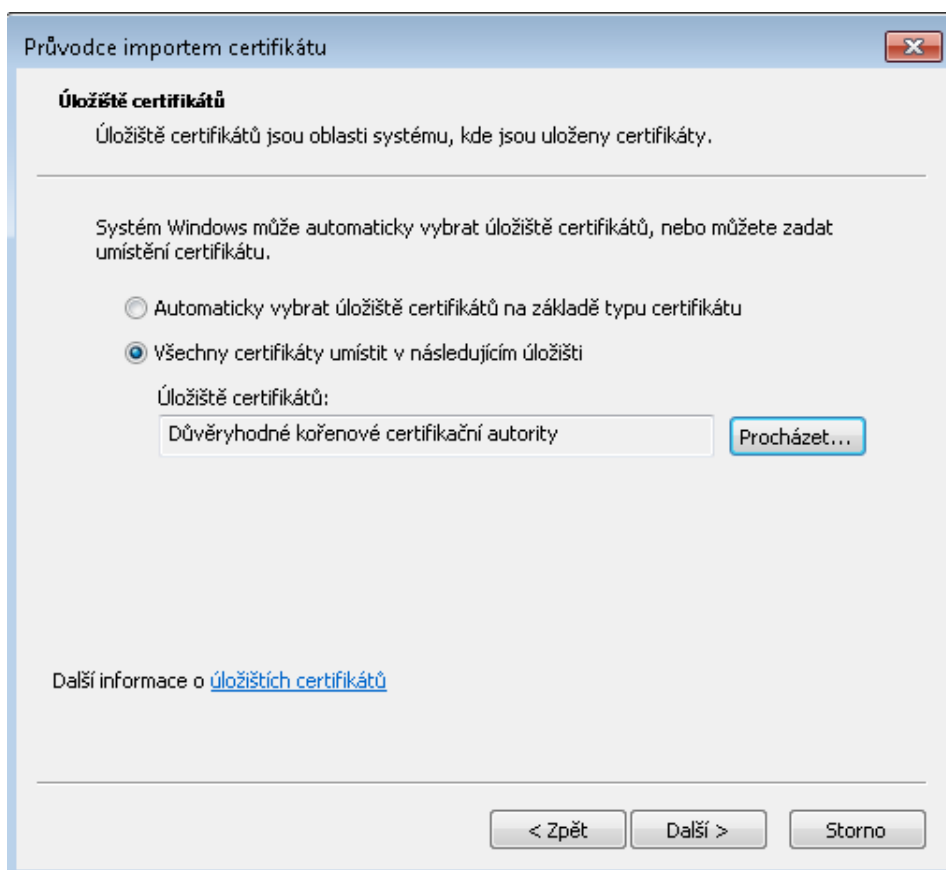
Průvodce importem certifikátu

Úložiště certifikátů

Úložiště certifikátů jsou oblasti systému, kde jsou uloženy certifikáty.

Systém Windows může automaticky vybrat úložiště certifikátů, nebo můžete zadat umístění certifikátu.

Automaticky vybrat úložiště certifikátů na základě typu certifikátu

Všechny certifikáty umístit v následujícím úložišti

Úložiště certifikátů:

Důvěryhodné kořenové certifikační autority

Procházet...

Další informace o úložištích certifikátů

< Zpět

Další >

Storno